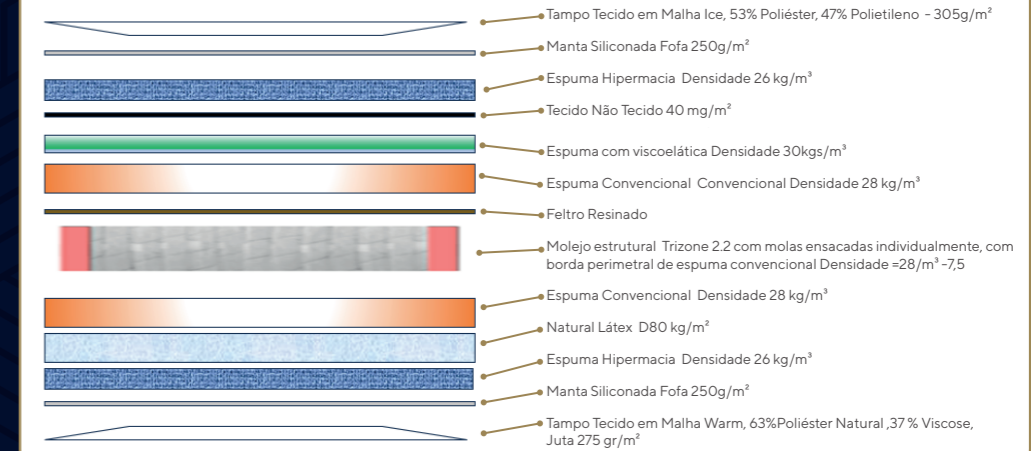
Tampo Tecido em Malha Ice, 53% Poliéster, 47% Polietileno - 305g/m²

Manta Siliconada Fofa 250g/m²

Espuma Hipermacia Densidade 26 kg/m³

Tecido Não Tecido 40 mg/m²

Espuma com viscoelática Densidade 30kgs/m³

Espuma Convencional Convencional Densidade 28 kg/m³

Feltro Resinado

Molejo estrutural Trizone 2.2 com molas ensacadas individualmente, com borda perimetral de espuma convencional Densidade =28/m³ -7,5

Espuma Convencional Densidade 28 kg/m³

Natural Látex D80 kg/m²

Espuma Hipermacia Densidade 26 kg/m³

Manta Siliconada Fofa 250g/m²

Tampo Tecido em Malha Warm, 63%Poliéster Natural ,37 % Viscose, Juta 275 gr/m²